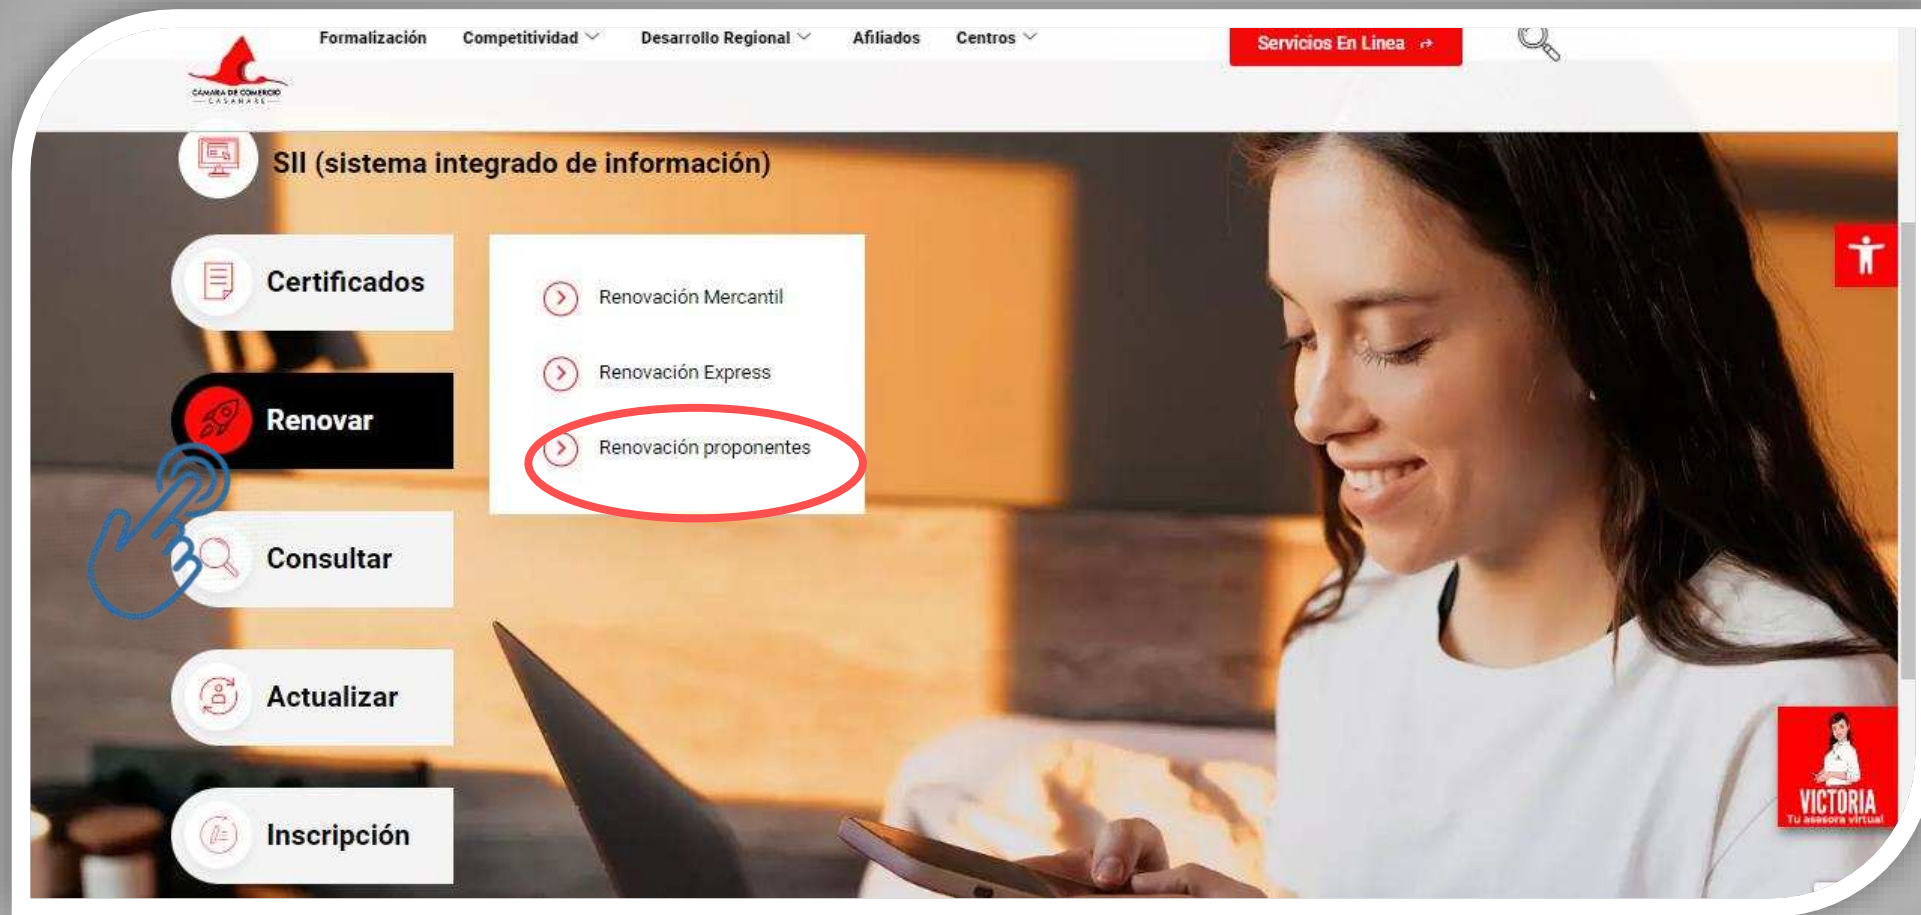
CÁMARA DE COMERCIO CASANARE

Formalización Competitividad Desarrollo Regional Afiliados Centros

Servicios En Linea

SII (sistema integrado de información)

Certificados

Renovar

Consultar

Actualizar

Inscripción

Renovación Mercantil

Renovación Express

Renovación proponentes

VICTORIA
Tu asesora virtual